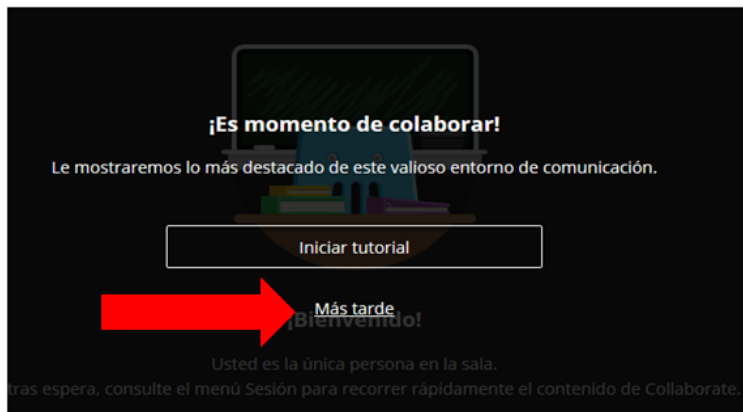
¡Es momento de colaborar!

Le mostraremos lo más destacado de este valioso entorno de comunicación.

Iniciar tutorial

Más tarde

¡Bienvenido!

Usted es la única persona en la sala.

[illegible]tras espera, consulte el menú Sesión para recorrer rápidamente el contenido de Collaborate.